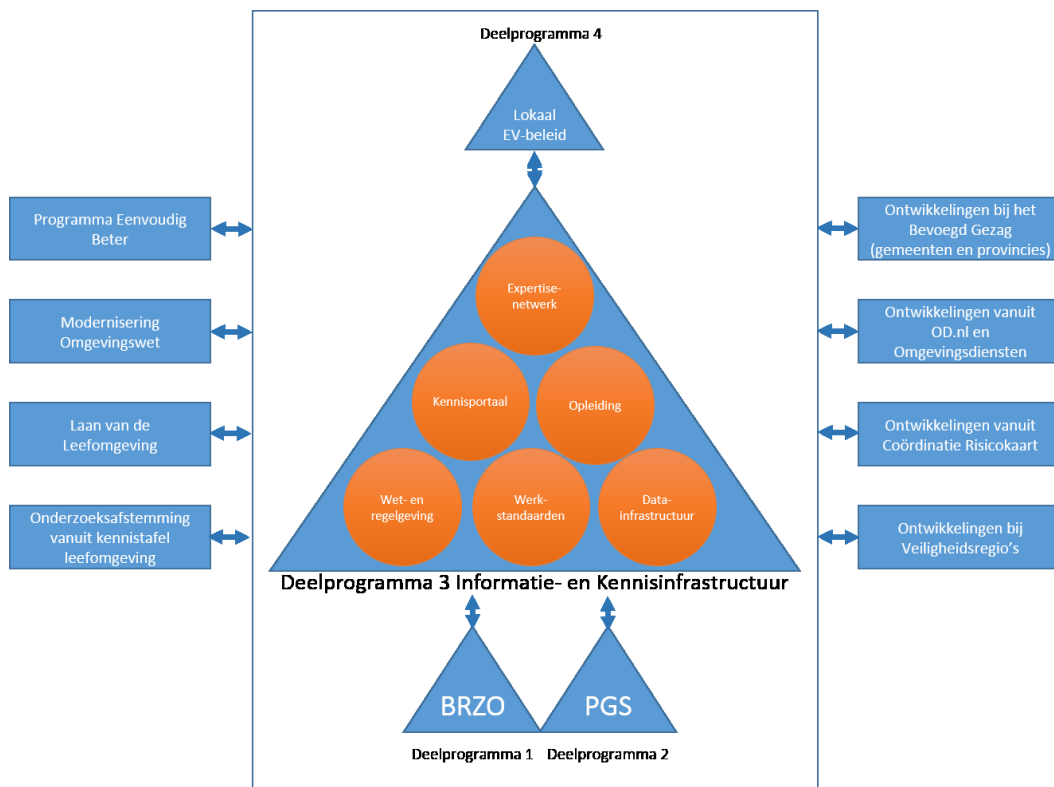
Deelprogramma 4

Lokaal EV-beleid

Programma Eenvoudig Beter

Modernisering Omgevingswet

Laan van de Leefomgeving

Onderzoeksafstemming vanuit kennistafel leefomgeving

Expertise-netwerk

Kennisportaal

Opleiding

Wet- en regelgeving

Werk-standaarden

Data-infrastructuur

Ontwikkelingen bij het Bevoegd Gezag (gemeenten en provincies)

Ontwikkelingen vanuit OD.nl en Omgevingsdiensten

Ontwikkelingen vanuit Coördinatie Risicokaart

Ontwikkelingen bij Veiligheidsregio's

Deelprogramma 3 Informatie- en Kennisinfrastructuur

BRZO

PGS

Deelprogramma 1

Deelprogramma 2